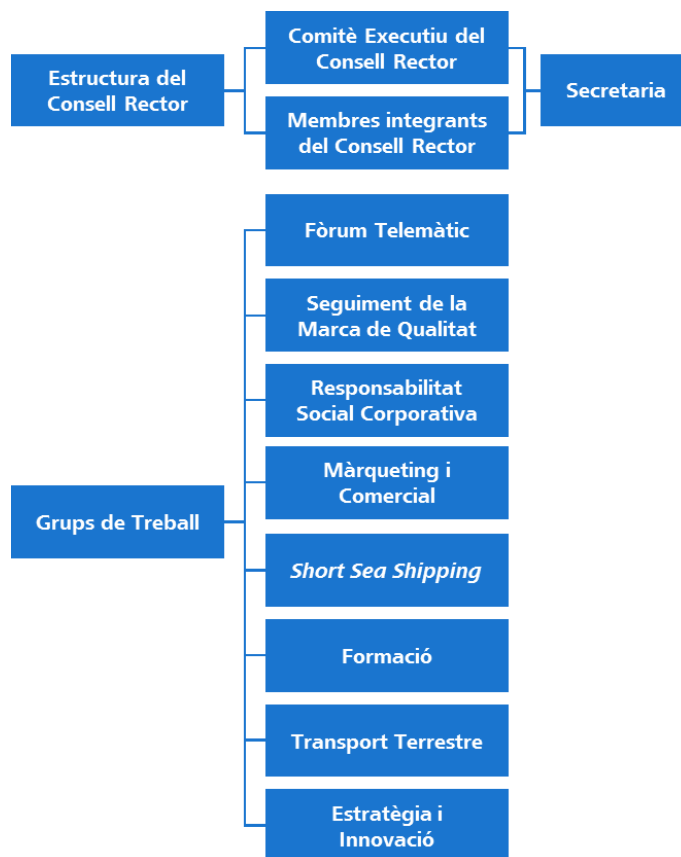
Estructura del Consell Rector

Comitè Executiu del Consell Rector

Membres integrants del Consell Rector

Secretaria

Grups de Treball

Fòrum Telemàtic

Seguiment de la Marca de Qualitat

Responsabilitat Social Corporativa

Màrqueting i Comercial

*Short Sea Shipping*

Formació

Transport Terrestre

Estratègia i Innovació